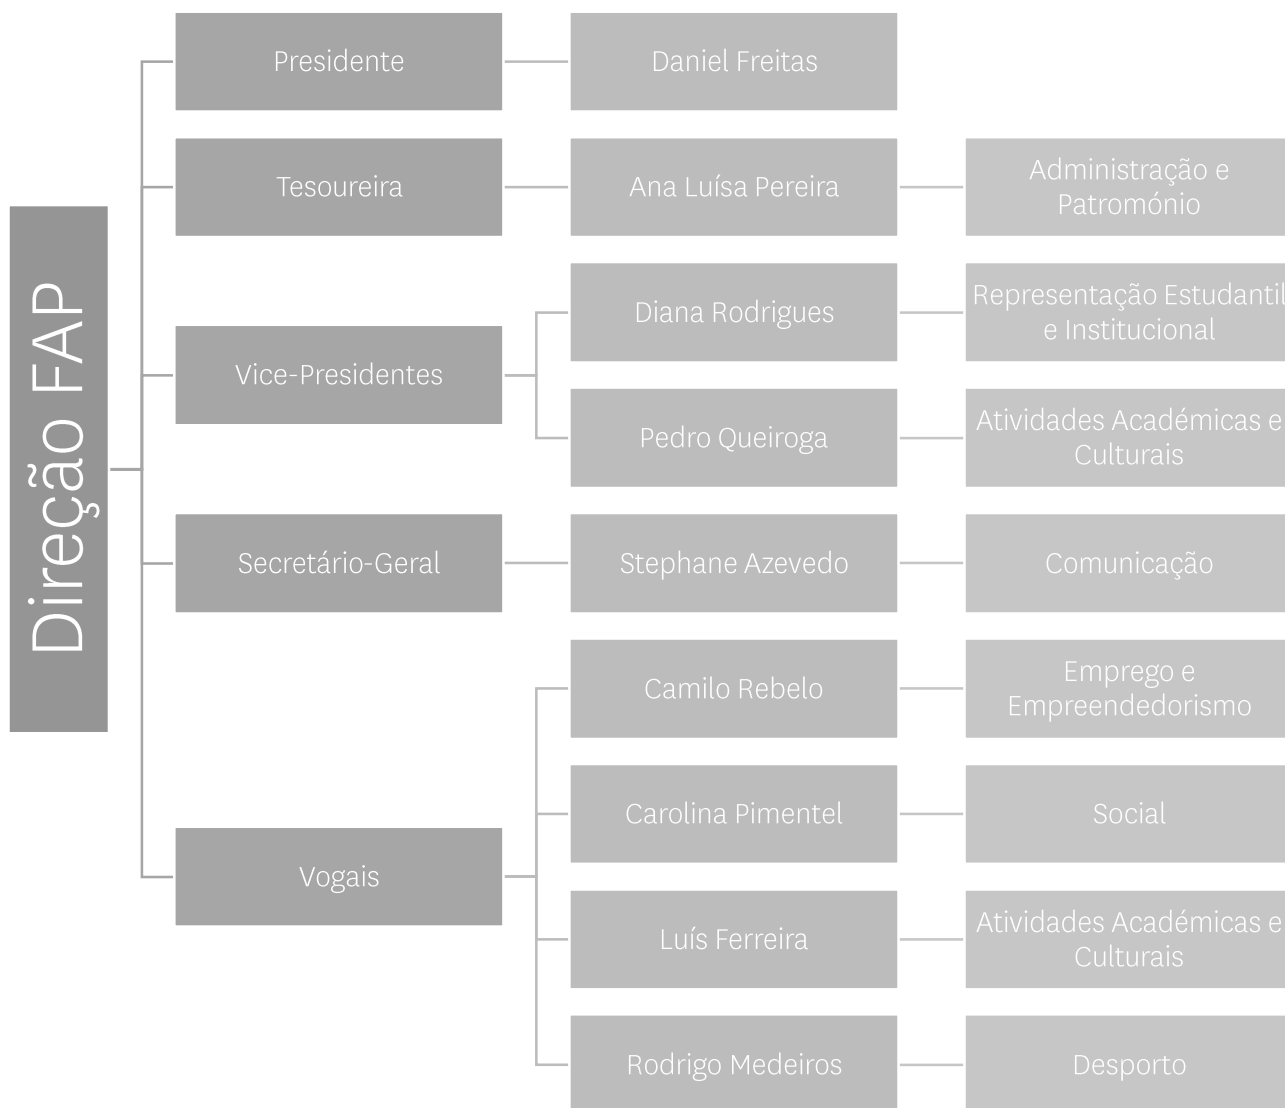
Direção FAP

Presidente
Daniel Freitas

Tesoureira
Ana Luísa Pereira
Administração e Património

Vice-Presidentes
Diana Rodrigues
Representação Estudantil e Institucional
Pedro Queiroga
Atividades Académicas e Culturais

Secretário-Geral
Stephane Azevedo
Comunicação

Vogais
Camilo Rebelo
Emprego e Empreendedorismo
Carolina Pimentel
Social
Luís Ferreira
Atividades Académicas e Culturais
Rodrigo Medeiros
Desporto